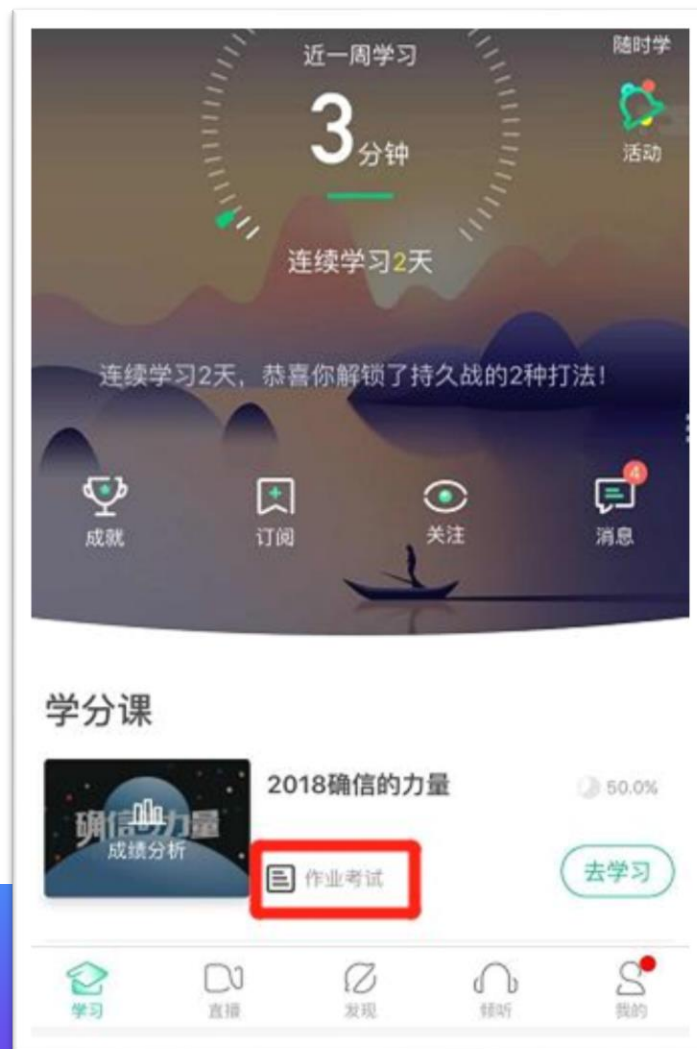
近一周学习

随时学

3分钟

活动

连续学习2天

连续学习2天，恭喜你解锁了持久战的2种打法！

成就
订阅
关注
4
消息

学分课

确信的力量
成绩分析

2018确信的力量

50.0%

作业考试

去学习

学习
直播
发现
倾听
我的